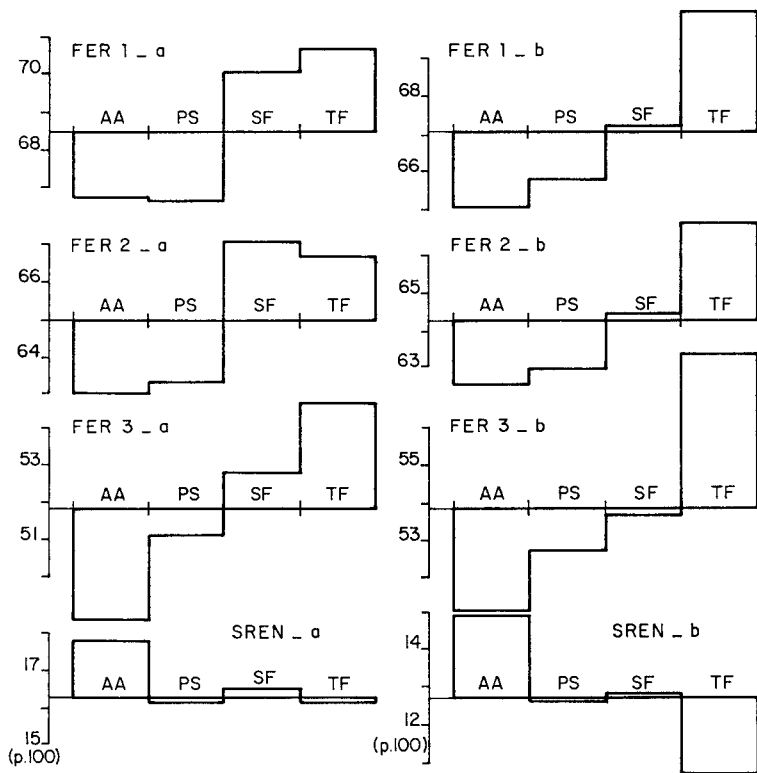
FER 1 _ a
70
68
AA PS SF TF

FER 1 _ b
68
66
AA PS SF TF

FER 2 _ a
66
64
AA PS SF TF

FER 2 _ b
65
63
AA PS SF TF

FER 3 _ a
53
51
AA PS SF TF

FER 3 _ b
55
53
AA PS SF TF

SREN _ a
17
15
(p.100)
AA PS SF TF

SREN _ b
14
12
(p.100)
AA PS SF TF